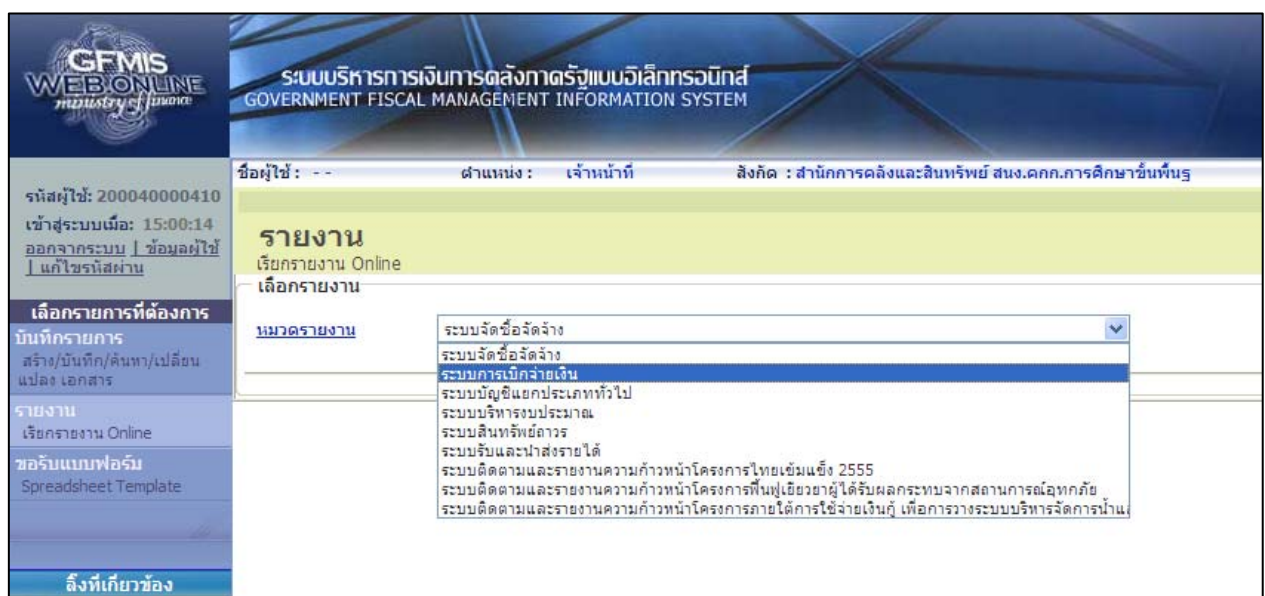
GFMIS WEB ONLINE ministry of finance

ระบบบริหารการเงินการคลังภาครัฐแบบอิเล็กทรอนิกส์
GOVERNMENT FISCAL MANAGEMENT INFORMATION SYSTEM

ชื่อผู้ใช้ : - -
ตำแหน่ง : เจ้าหน้าที่
สังกัด : สำนักการคลังและสินทรัพย์ สนง.คกก.การศึกษาขั้นพื้นฐ

รหัสผู้ใช้: 200040000410
เข้าสู่ระบบเมื่อ: 15:00:14
ออกจากระบบ | ข้อมูลผู้ใช้ | แก้ไขรหัสผ่าน

เลือกรายการที่ต้องการ
บันทึกรายการ
สร้าง/บันทึก/ค้นหา/เปลี่ยนแปลง เอกสาร
รายงาน
เรียกรายงาน Online
ขอรับแบบฟอร์ม
Spreadsheet Template

ลิ้งที่เกี่ยวข้อง

รายงาน
เรียกรายงาน Online
เลือกรายงาน

หมวดรายงาน
ระบบจัดซื้อจัดจ้าง
ระบบจัดซื้อจัดจ้าง
ระบบการเบิกจ่ายเงิน
ระบบบัญชีแยกประเภททั่วไป
ระบบบริหารงบประมาณ
ระบบสินทรัพย์ถาวร
ระบบรับและนำส่งรายได้
ระบบติดตามและรายงานความก้าวหน้าโครงการไทยเข้มแข็ง 2555
ระบบติดตามและรายงานความก้าวหน้าโครงการฟื้นฟูเยียวยาผู้ได้รับผลกระทบจากสถานการณ์อุทกภัย
ระบบติดตามและรายงานความก้าวหน้าโครงการภายใต้การใช้จ่ายเงินกู้ เพื่อการวางระบบบริหารจัดการน้ำแ